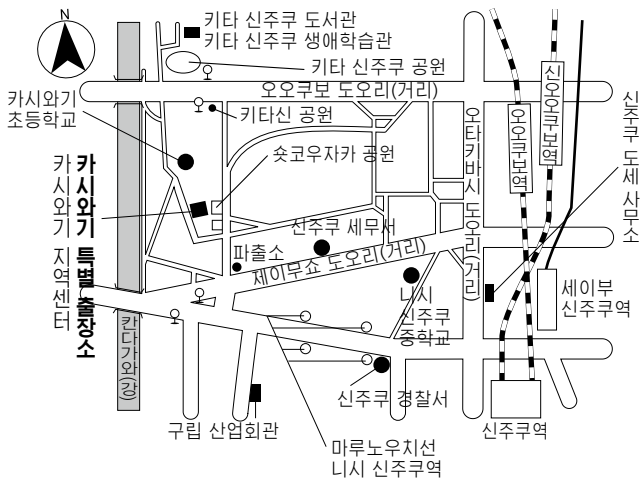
N

키타 신주쿠 도서관
키타 신주쿠 생애학습관

키타 신주쿠 공원

오오쿠보 도오리(거리)

카시와기 초등학교

키타신 공원

숏코우자카 공원

카시와기 지역센터

카시와기 특별출장소

신주쿠 세무서

파출소

세이부쇼 도오리(거리)

오타키바시 도오리(거리)

오오쿠보역

신오오쿠보역

신주쿠 도세 사무소

세이부 신주쿠역

니시 신주쿠 중학교

칸다가와(강)

신주쿠 경찰서

구립 산업회관

마루노우치선 니시 신주쿠역

신주쿠역